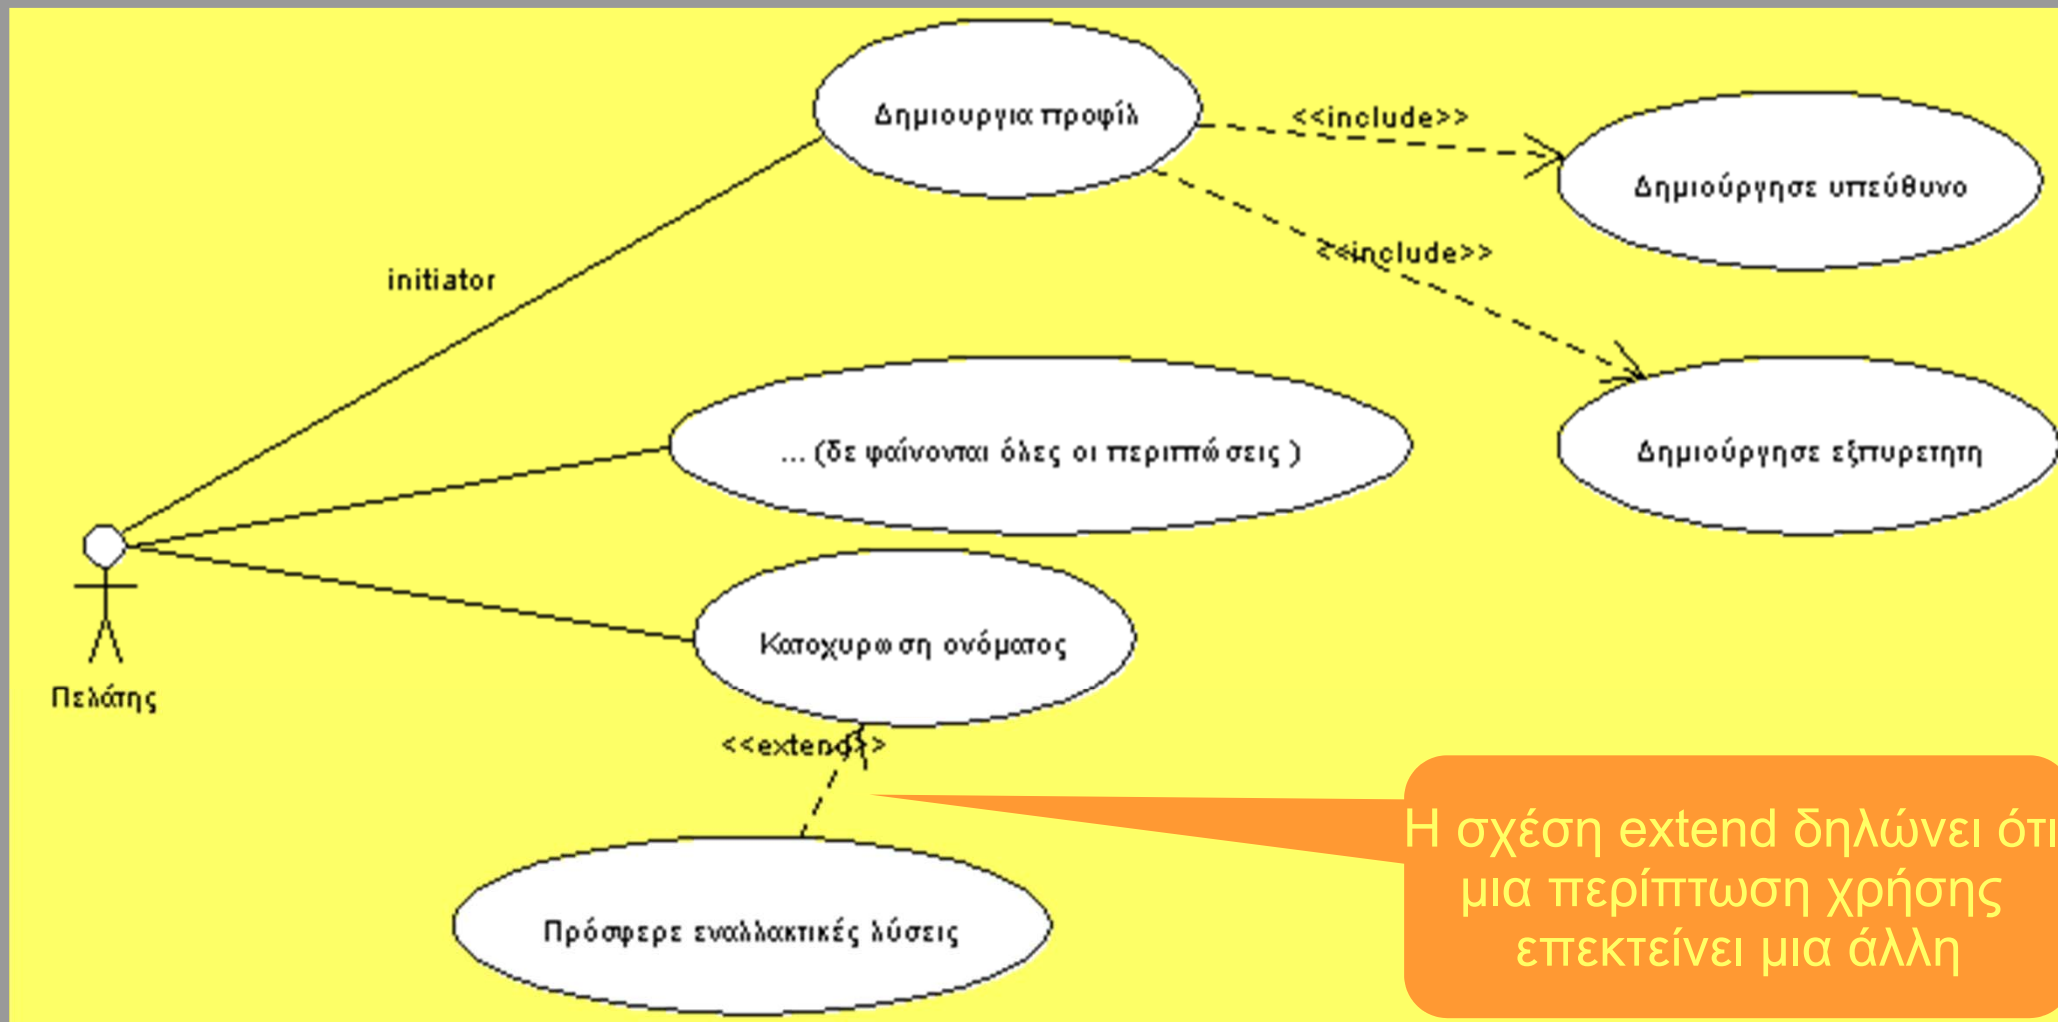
Δημιουργια προφίλ

<<include>>

Δημιούργησε υπεύθυνο

<<include>>

initiator

... (δε φαίνονται όλες οι περιπτώσεις )

Δημιούργησε εξυπηρετητη

Κατοχυρωση ονόματος

Πελάτης

<<extend>>

Πρόσφερε εναλλακτικές λύσεις

Η σχέση extend δηλώνει ότι μια περίπτωση χρήσης επεκτείνει μια άλλη